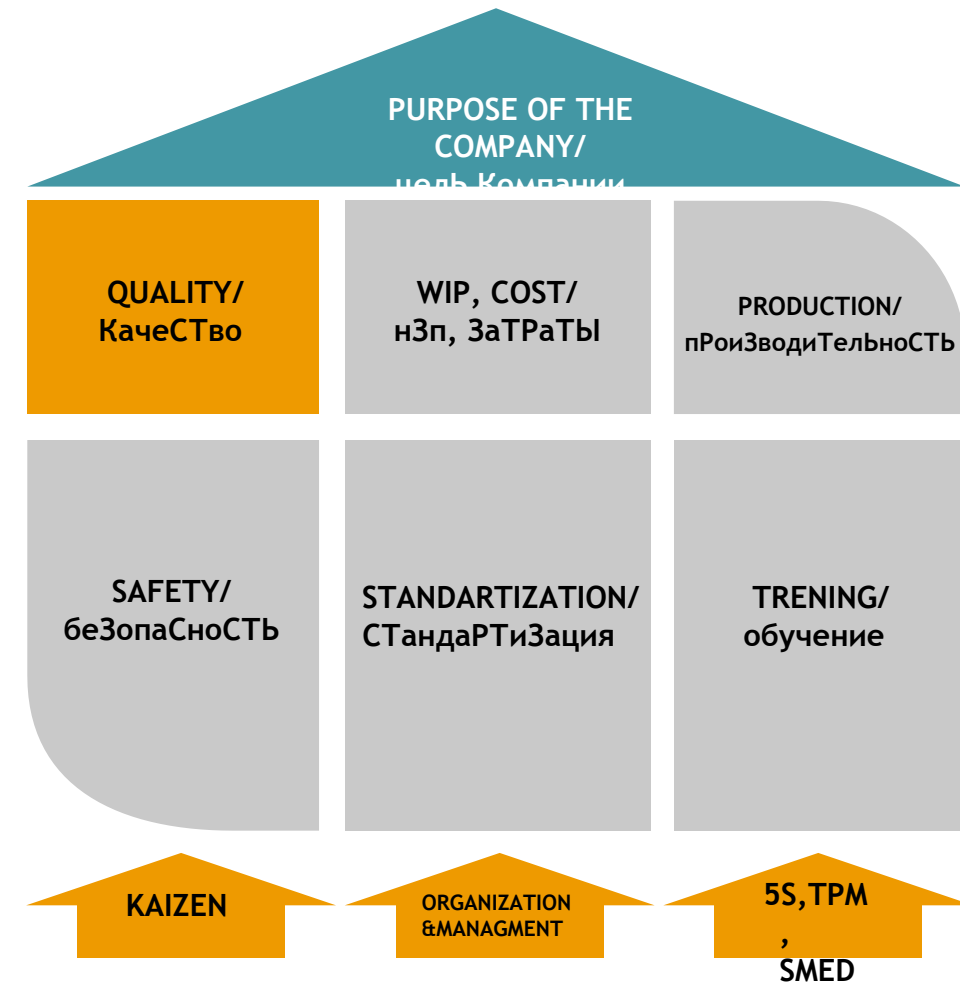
PURPOSE OF THE COMPANY/
цель Компании

QUALITY/
КачеСТво

WIP, COST/
нЗп, ЗаТРаТЫ

PRODUCTION/
пРоиЗводиТельноСТЬ

SAFETY/
беЗопаСноСТЬ

STANDARTIZATION/
СТандаРТиЗация

TRENING/
обучение

KAIZEN

ORGANIZATION
&MANAGMENT

5S,TPM
,
SMED